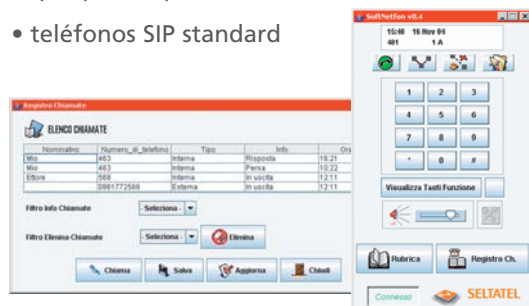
• teléfonos SIP standard

Registro Chiamate

ELENCO CHIAMATE

| Nominativo | Numero_di_telefono | Tipo | Info | Ora |
|---|---|---|---|---|
| Mio | 463 | Interna | Risposta | 16:21 |
| Mio | 463 | Interna | Persa | 10:22 |
| Ettore | 569 | Interna | In uscita | 12:11 |
| | 0881772568 | Esterna | In uscita | 12:11 |

Filtro Info Chiamate Seleziona

Filtro Elimina Chiamate Seleziona Elimina

Chiama Salva Aggiorna Chiudi

SoftNetfon v0.4

15:40 16 Nov 04
401 1 A

1 2 3
4 5 6
7 8 9
* 0 #

Visualizza Tasti Funzione

Rubrica Registro Ch.

Connesso SELTATEL